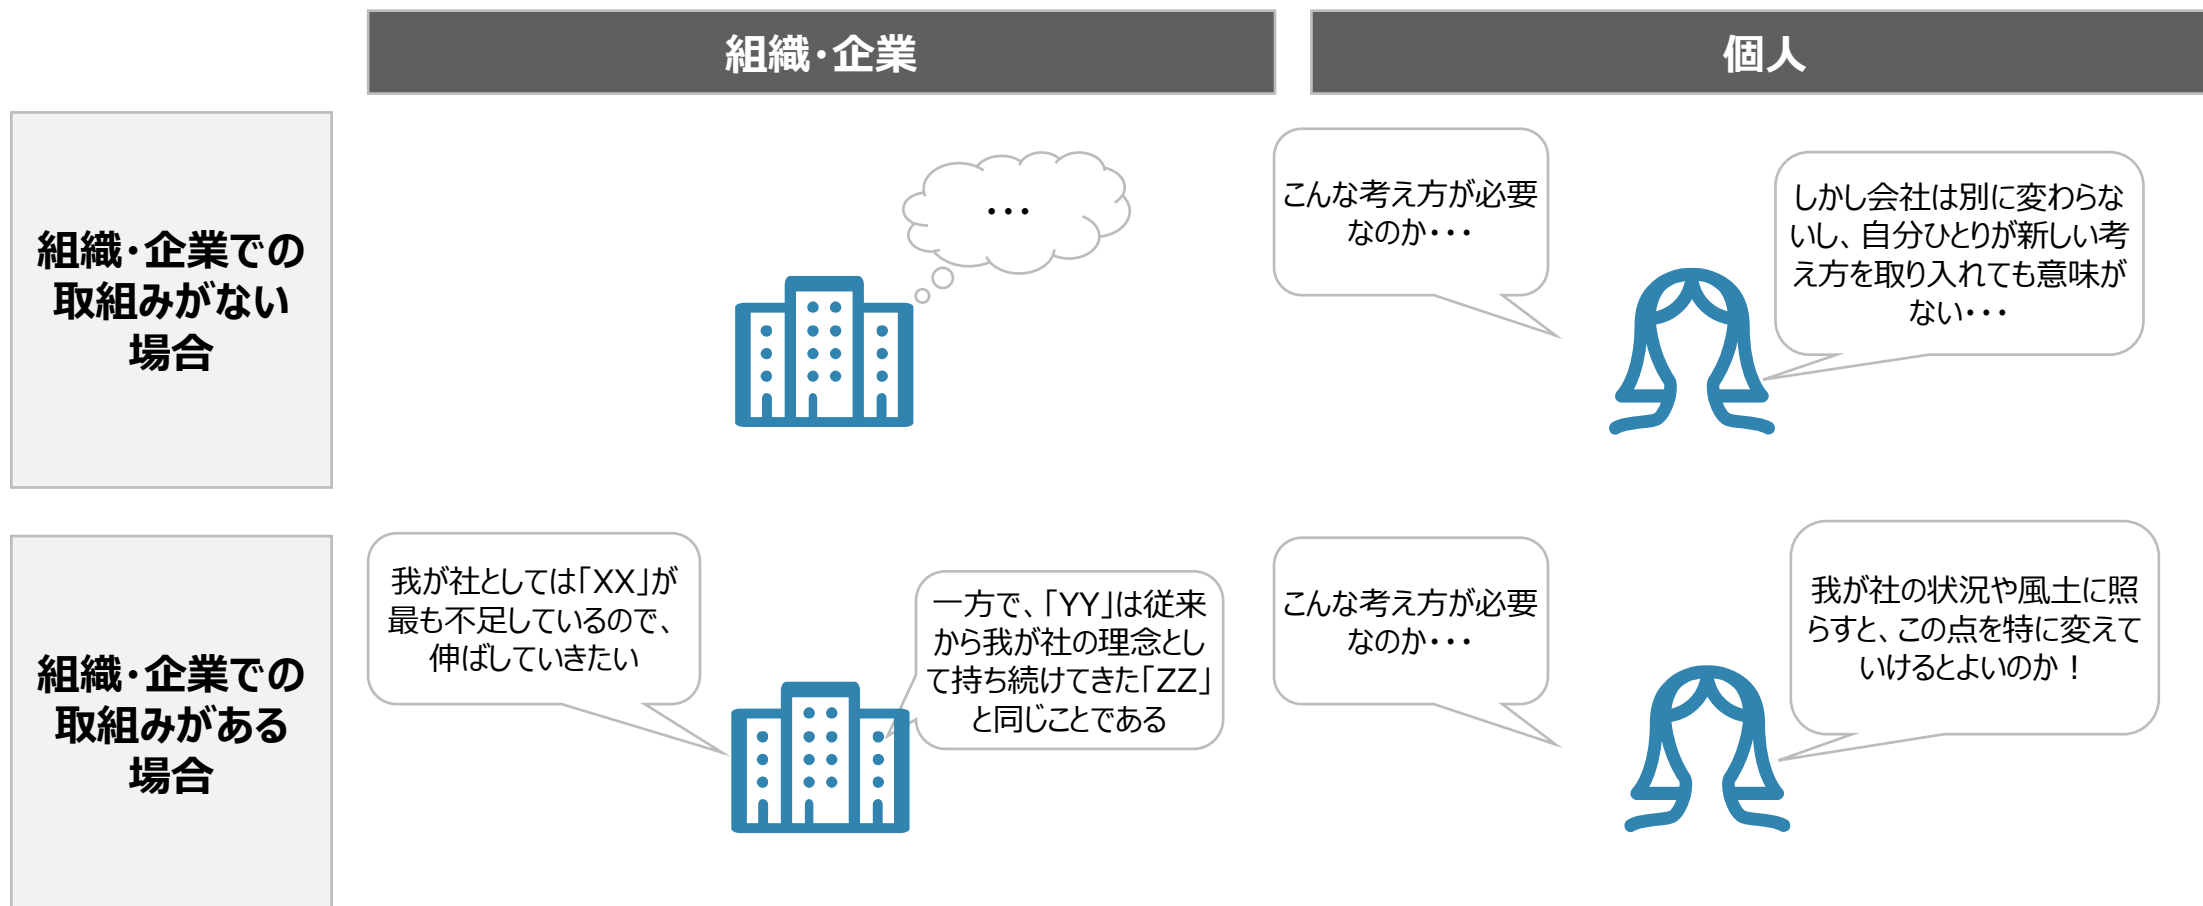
組織・企業

個人

組織・企業での取組みがない場合

・・・

こんな考え方が必要なのか・・・

しかし会社は別に変わらないし、自分ひとりが新しい考え方を取り入れても意味がない・・・

組織・企業での取組みがある場合

我が社としては「XX」が最も不足しているので、伸ばしていきたい

一方で、「YY」は従来から我が社の理念として持ち続けてきた「ZZ」と同じことである

こんな考え方が必要なのか・・・

我が社の状況や風土に照らすと、この点を特に変えていけるとよいのか！